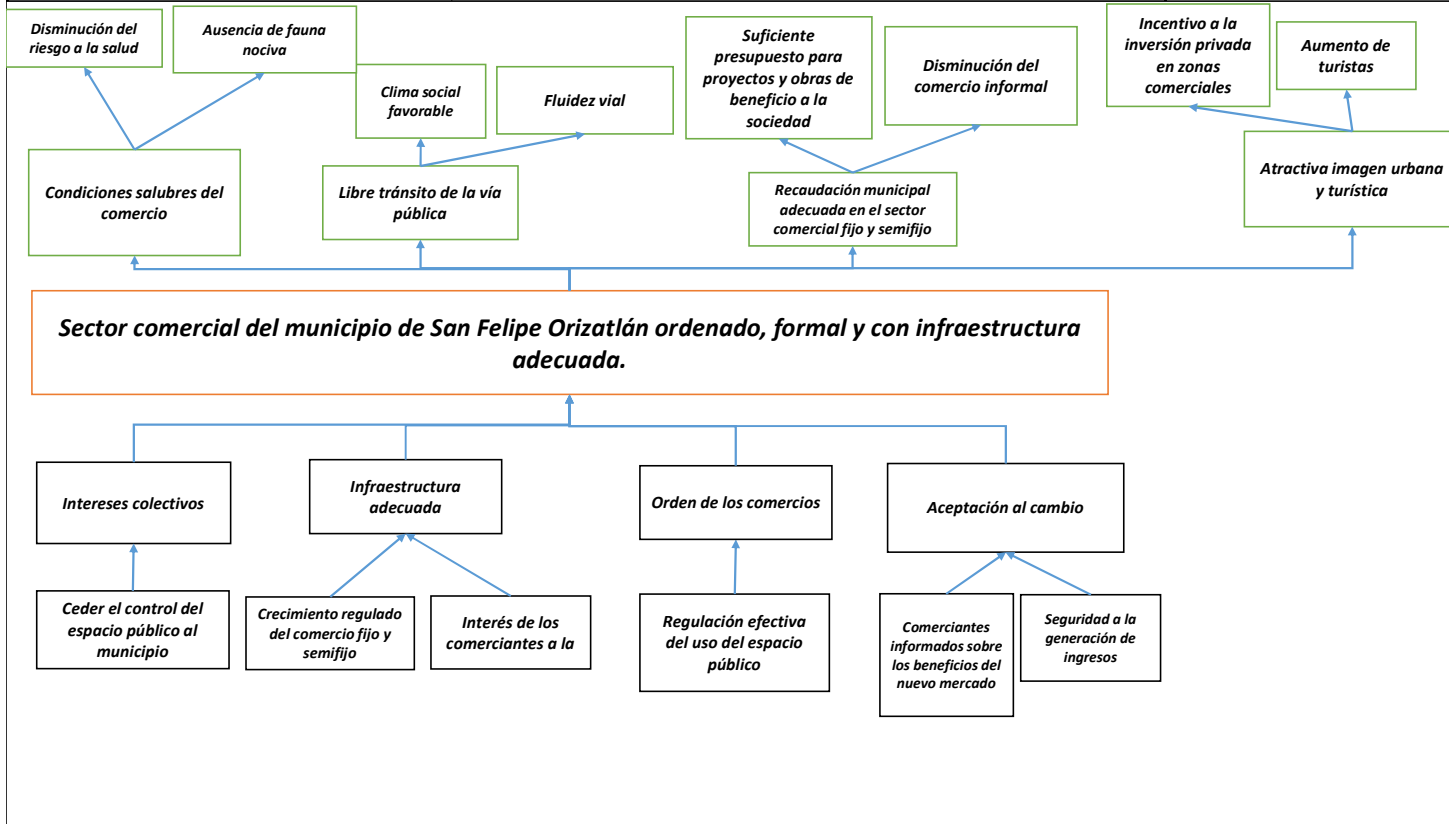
Disminución del riesgo a la salud

Ausencia de fauna nociva

Clima social favorable

Fluidez vial

Suficiente presupuesto para proyectos y obras de beneficio a la sociedad

Disminución del comercio informal

Incentivo a la inversión privada en zonas comerciales

Aumento de turistas

Condiciones salubres del comercio

Libre tránsito de la vía pública

Recaudación municipal adecuada en el sector comercial fijo y semifijo

Atractiva imagen urbana y turística

Sector comercial del municipio de San Felipe Orizatlán ordenado, formal y con infraestructura adecuada.

Intereses colectivos

Infraestructura adecuada

Orden de los comercios

Aceptación al cambio

Ceder el control del espacio público al municipio

Crecimiento regulado del comercio fijo y semifijo

Interés de los comerciantes a la

Regulación efectiva del uso del espacio público

Comerciantes informados sobre los beneficios del nuevo mercado

Seguridad a la generación de ingresos